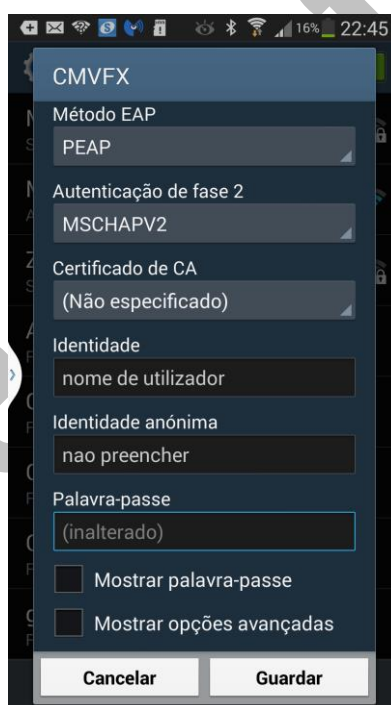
16% 22:45

CMVFX

Método EAP
PEAP

Autenticação de fase 2
MSCHAPV2

Certificado de CA
(Não especificado)

Identidade
nome de utilizador

Identidade anónima
nao preencher

Palavra-passe
(inalterado)

Mostrar palavra-passe

Mostrar opções avançadas

Cancelar
Guardar